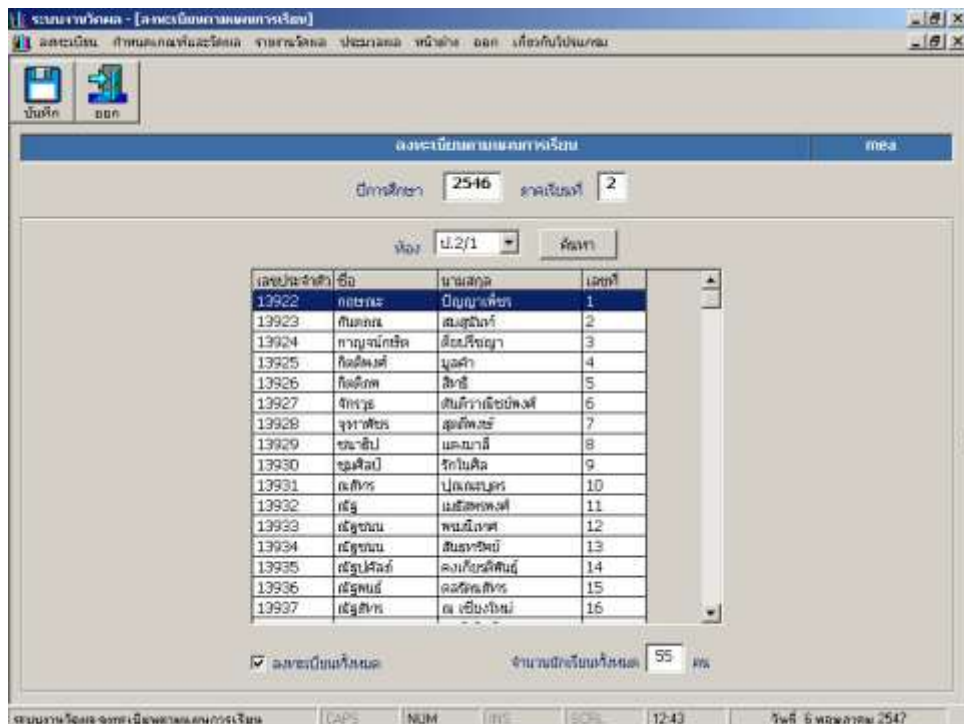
ระบบงานวัดผล - [ลงทะเบียนตามแผนการเรียน]

ลงทะเบียน กำหนดเกณฑ์และวัดผล รายงานวัดผล ประมวลผล หน้าต่าง ออก เกี่ยวกับโปรแกรม

บันทึก ออก

ลงทะเบียนตามแผนการเรียน mea

ปีการศึกษา 2546 ภาคเรียนที่ 2

ห้อง ป.2/1 ค้นหา

| เลขประจำตัว | ชื่อ | นามสกุล | เลขที่ |
|---|---|---|---|
| 13922 | กชชกร | ปัญญาเพ็ชร | 1 |
| 13923 | กันตกณ | สมสุนิมิตร์ | 2 |
| 13924 | กาญจน์กชิต | ลือปรีชญา | 3 |
| 13925 | กิตติพงศ์ | บุญคำ | 4 |
| 13926 | กิตติภพ | สิทธิ | 5 |
| 13927 | จักรวุธ | ตันติวาณิชย์พงศ์ | 6 |
| 13928 | จุฑาทิพย์ | สุขพิพงษ์ | 7 |
| 13929 | ชนาธิป | แคะมาลี | 8 |
| 13930 | ชุติศิลป์ | รักในศิล | 9 |
| 13931 | ฌสิกร | ปณณะบุตร | 10 |
| 13932 | ณัฐ | เมธีสหพงศ์ | 11 |
| 13933 | ณัฐชนน | พรมนิเวศ | 12 |
| 13934 | ณัฐชนน | สันทรชิตบ์ | 13 |
| 13935 | ณัฐปภัสร์ | คงเกียรติพันธุ์ | 14 |
| 13936 | ณัฐพนธ์ | ดลรัตนสิกร | 15 |
| 13937 | ณัฐสิทร | ณ เชียงใหม่ | 16 |

☑ ลงทะเบียนทั้งหมด จำนวนนักเรียนทั้งหมด 55 คน

ระบบงานวัดผล-ลงทะเบียนตามแผนการเรียน CAPS NUM INS SCRL 12:43 วันที่ 6 พฤษภาคม 2547